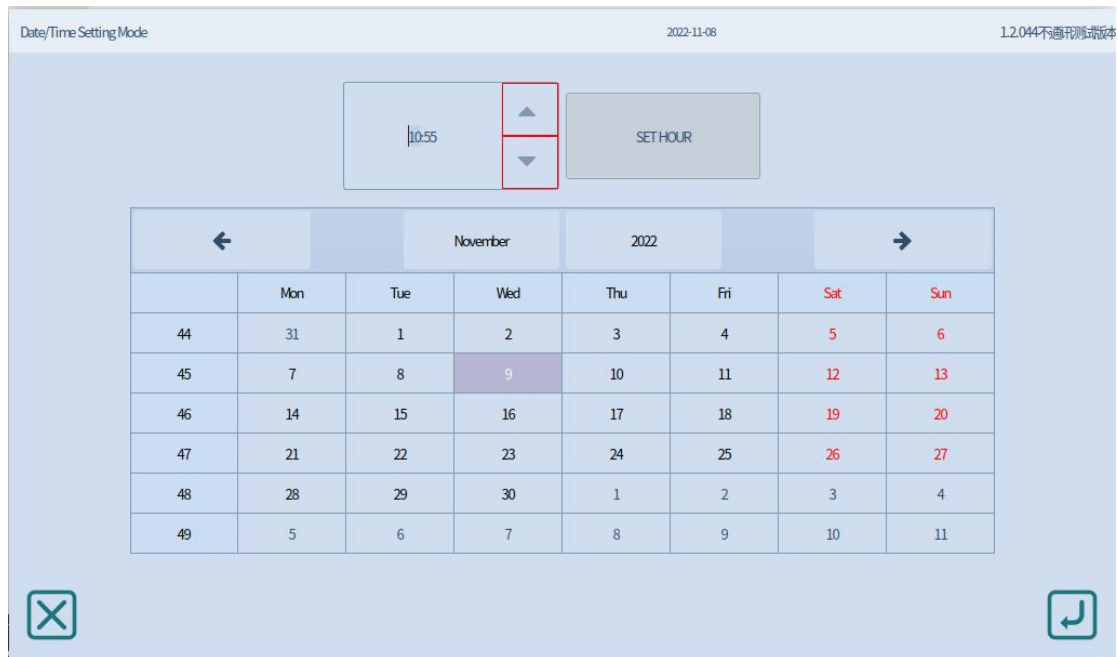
Date/Time Setting Mode

2022-11-08

1.2.044不通讯测试版本

10:55

SET HOUR

November

2022

| | Mon | Tue | Wed | Thu | Fri | Sat | Sun |
|---|---|---|---|---|---|---|---|
| 44 | 31 | 1 | 2 | 3 | 4 | 5 | 6 |
| 45 | 7 | 8 | 9 | 10 | 11 | 12 | 13 |
| 46 | 14 | 15 | 16 | 17 | 18 | 19 | 20 |
| 47 | 21 | 22 | 23 | 24 | 25 | 26 | 27 |
| 48 | 28 | 29 | 30 | 1 | 2 | 3 | 4 |
| 49 | 5 | 6 | 7 | 8 | 9 | 10 | 11 |